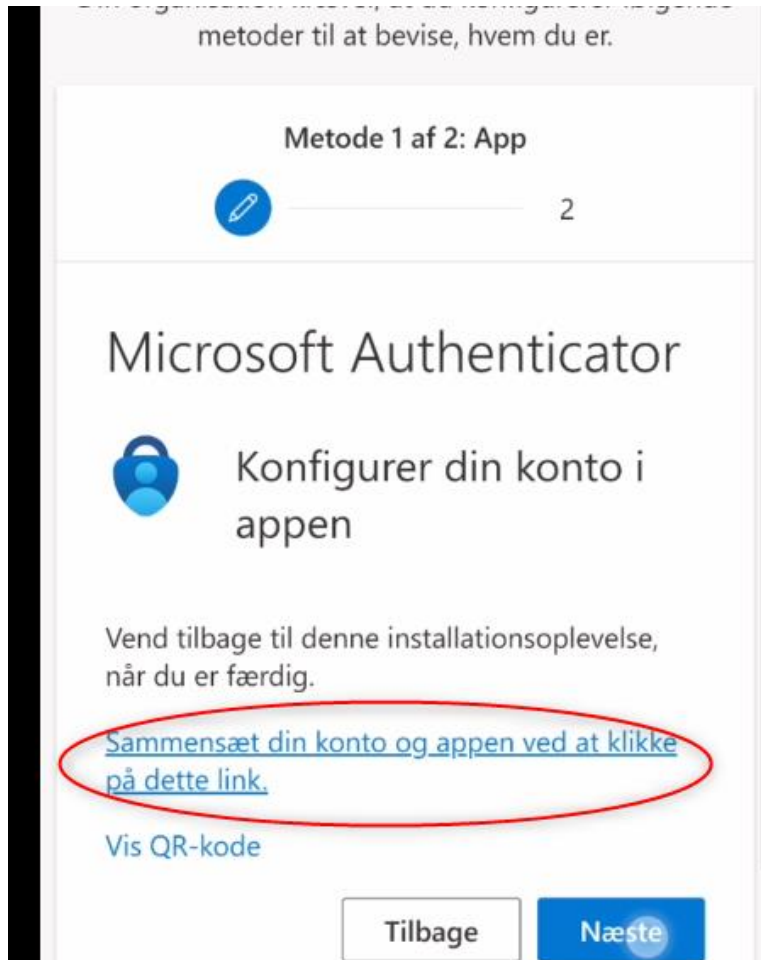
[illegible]
metoder til at bevise, hvem du er.

Metode 1 af 2: App

2

Microsoft Authenticator

Konfigurer din konto i appen

Vend tilbage til denne installationsoplevelse, når du er færdig.

Sammensæt din konto og appen ved at klikke på dette link.

Vis QR-kode

Tilbage

Næste